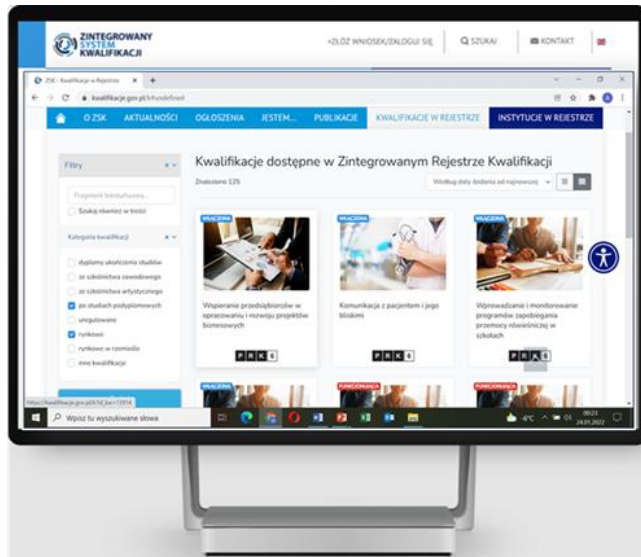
ZINTEGROWANY SYSTEM KWALIFIKACJI

+ZŁÓŻ WNIOSEK/ZALOGUJ SIĘ

SZUKAJ

KONTAKT

ZSK - Kwalifikacje w Rejestrze

kwalifikacje.gov.pl/#undefined

O ZSK AKTUALNOŚCI OGŁOSZENIA JESTEM... PUBLIKACJE KWALIFIKACJE W REJESTRZE INSTYTUCJE W REJESTRZE

Filtry

Fragment brzmienia...

Szukaj również w treści

Kategoria kwalifikacji

dyplomy ukończenia studiów

ze szkolnictwa zawodowego

ze szkolnictwa artystycznego

po studiach podyplomowych

uregulowane

rynkowe

rynkowe w rzemiośle

inne kwalifikacje

Kwalifikacje dostępne w Zintegrowanym Rejestrze Kwalifikacji

Znaleziono 125

Według daty dodania od najnowszej

WłĄCZONA

Wspieranie przedsiębiorców w opracowaniu i rozwoju projektów biznesowych

PRK 6

WłĄCZONA

Komunikacja z pacjentem i jego bliskimi

PRK 6

WłĄCZONA

Wprowadzanie i monitorowanie programów zapobiegania przemocy rówieśniczej w szkołach

PRK 6

WłĄCZONA

FUNKCJONUJĄCA

FUNKCJONUJĄCA

https://kwalifikacje.gov.pl/k?id_kw=11914

Wpisz tu wyszukiwane słowa

-6°C

00:21
24.01.2022